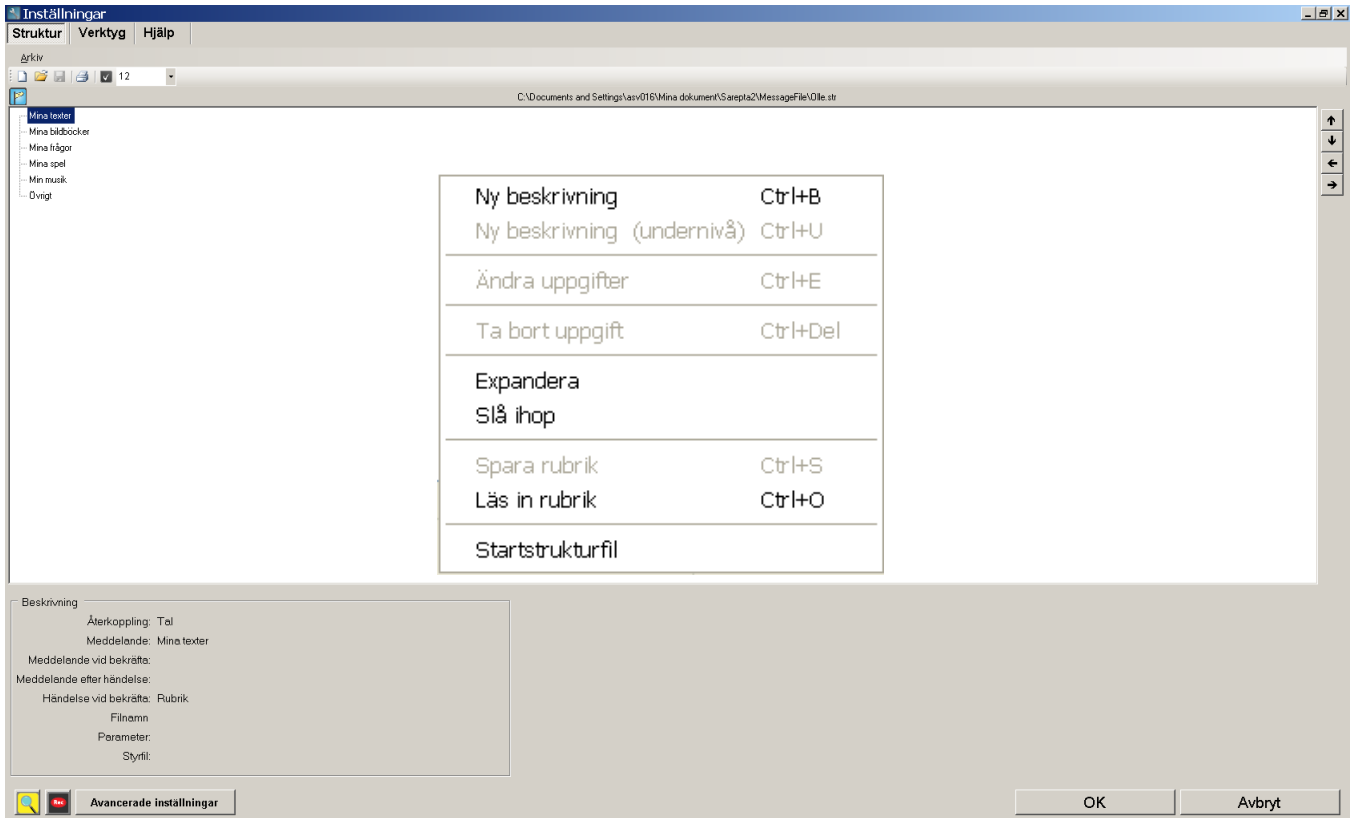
Inställningar

Struktur | Verktyg | Hjälp

Arkiv

12

C:\Documents and Settings\asv016\Mina dokument\Sarepta2\MessageFile\Olle.str

Mina texter
Mina bildböcker
Mina frågor
Mina spel
Min musik
Övrigt

Ny beskrivning Ctrl+B
Ny beskrivning (undernivå) Ctrl+U
Ändra uppgifter Ctrl+E
Ta bort uppgift Ctrl+Del
Expandera
Slå ihop
Spara rubrik Ctrl+S
Läs in rubrik Ctrl+O
Startstrukturfil

Beskrivning
Återkoppling: Tal
Meddelande: Mina texter
Meddelande vid bekräfta:
Meddelande efter händelse:
Händelse vid bekräfta: Rubrik
Filnamn
Parameter:
Styrfil:

Rec
Avancerade inställningar

OK
Avbryt